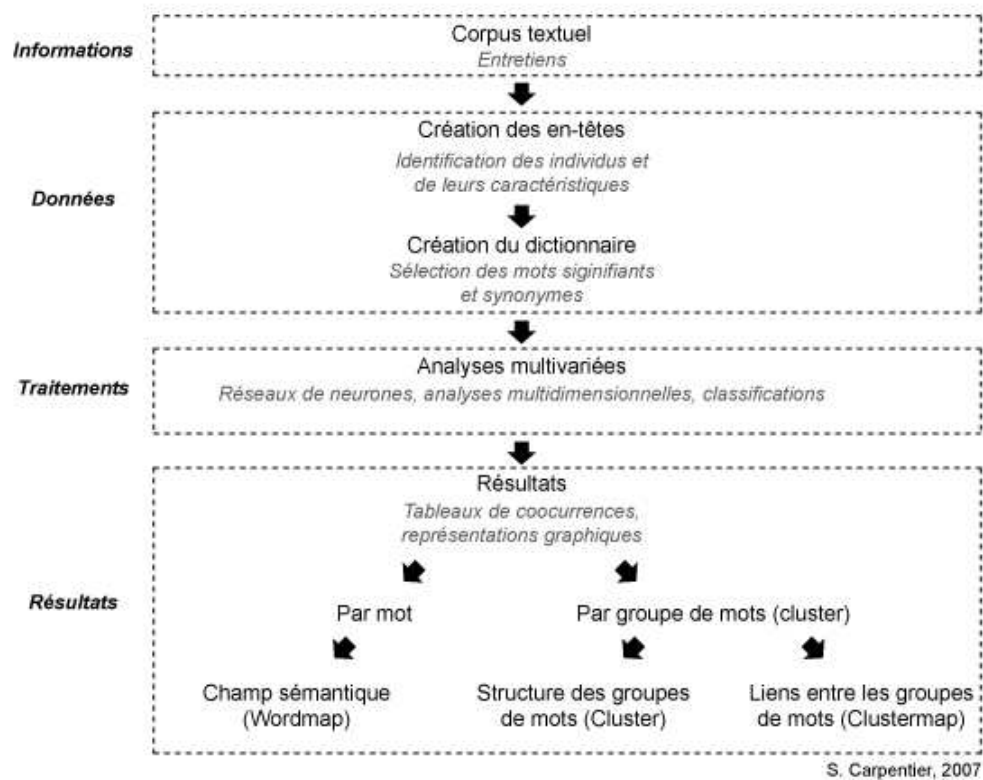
Informations

Corpus textuel
Entretiens

Données

Création des en-têtes
Identification des individus et de leurs caractéristiques

Création du dictionnaire
Sélection des mots siginifiants et synonymes

Traitements

Analyses multivariées
Réseaux de neurones, analyses multidimensionnelles, classifications

Résultats

Résultats
Tableaux de coocurrences, représentations graphiques

Par mot

Par groupe de mots (cluster)

Champ sémantique (Wordmap)

Structure des groupes de mots (Cluster)

Liens entre les groupes de mots (Clustermap)

S. Carpentier, 2007